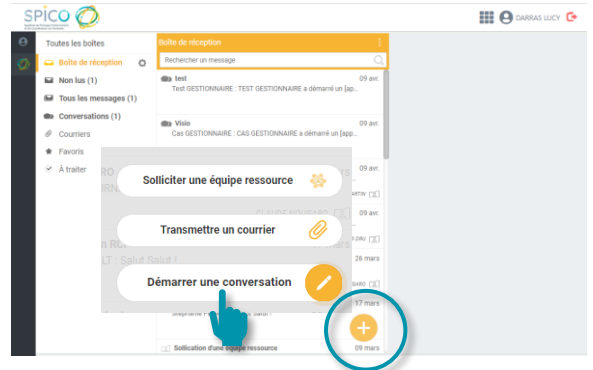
SPICO

DARRAS LUCY

Toutes les boîtes

Boîte de réception

Non lus (1)

Tous les messages (1)

Conversations (1)

Courriers

Favoris

À traiter

Boîte de réception

Rechercher un message

test

09 avr.

Test GESTIONNAIRE : TEST GESTIONNAIRE a démarré un [ap...

Visio

09 avr.

Cas GESTIONNAIRE : CAS GESTIONNAIRE a démarré un [ap...

09 avr.

Solliciter une équipe ressource

Transmettre un courrier

Démarrer une conversation

26 mars

17 mars

Sollicitation d'une équipe ressource

09 mars